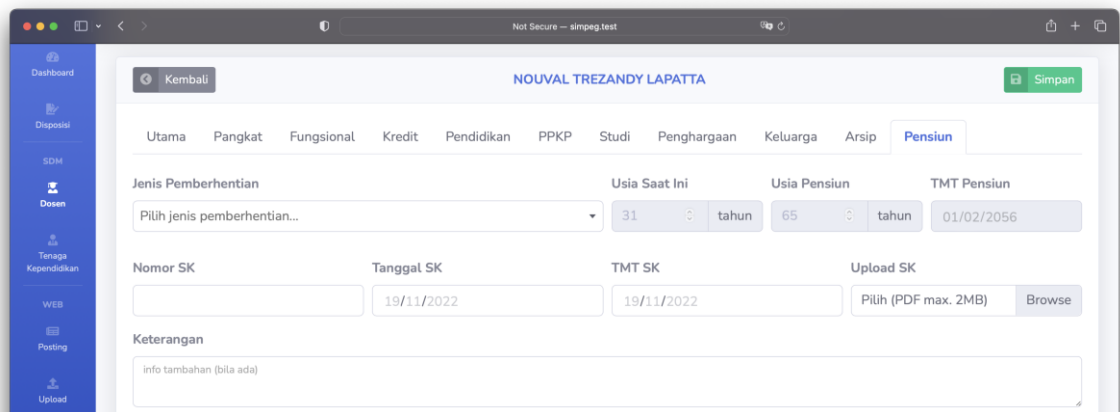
Not Secure — simpeg.test

Dashboard
Disposisi
SDM
Dosen
Tenaga Kependidikan
WEB
Posting
Upload

Kembali
NOUVAL TREZANDY LAPATTA
Simpan

Utama Pangkat Fungsional Kredit Pendidikan PPKP Studi Penghargaan Keluarga Arsip Pensiun

Jenis Pemberhentian
Pilih jenis pemberhentian...
Usia Saat Ini
31 tahun
Usia Pensiun
65 tahun
TMT Pensiun
01/02/2056

Nomor SK
Tanggal SK
19/11/2022
TMT SK
19/11/2022
Upload SK
Pilih (PDF max. 2MB) Browse

Keterangan
info tambahan (bila ada)